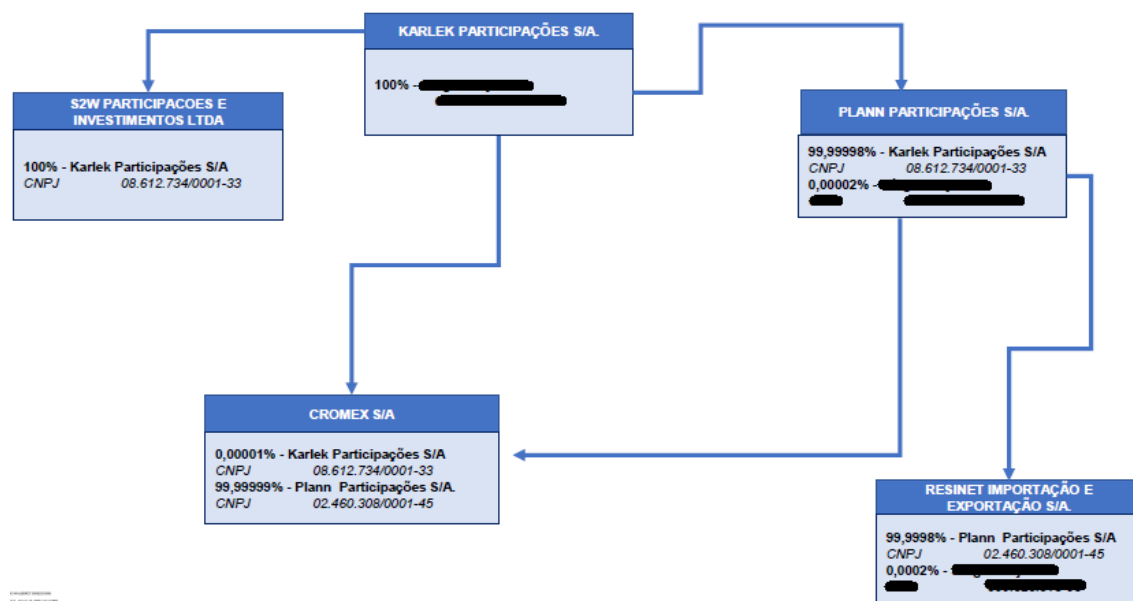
KARLEK PARTICIPAÇÕES S/A.

100% - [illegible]
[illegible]

S2W PARTICIPACOES E INVESTIMENTOS LTDA

100% - Karlek Participações S/A
CNPJ 08.612.734/0001-33

PLANN PARTICIPAÇÕES S/A.

99,99998% - Karlek Participações S/A
CNPJ 08.612.734/0001-33
0,00002% - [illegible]
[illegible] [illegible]

CROMEX S/A

0,00001% - Karlek Participações S/A
CNPJ 08.612.734/0001-33
99,99999% - Plann Participações S/A.
CNPJ 02.460.308/0001-45

RESINET IMPORTAÇÃO E EXPORTAÇÃO S/A.

99,9998% - Plann Participações S/A
CNPJ 02.460.308/0001-45
0,0002% - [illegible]
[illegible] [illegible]

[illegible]